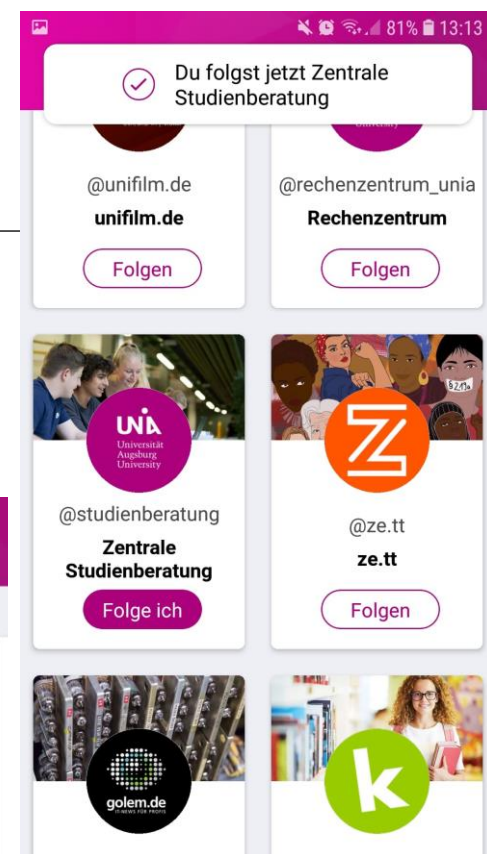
81% 13:13

Du folgst jetzt Zentrale Studienberatung

@unifilm.de
unifilm.de
Folgen

@rechenzentrum_unia
Rechenzentrum
Folgen

UNIA
Universität Augsburg University

@studienberatung
Zentrale Studienberatung
Folge ich

@ze.tt
ze.tt
Folgen

golem.de
IT-NEWS FÜR PROFIS